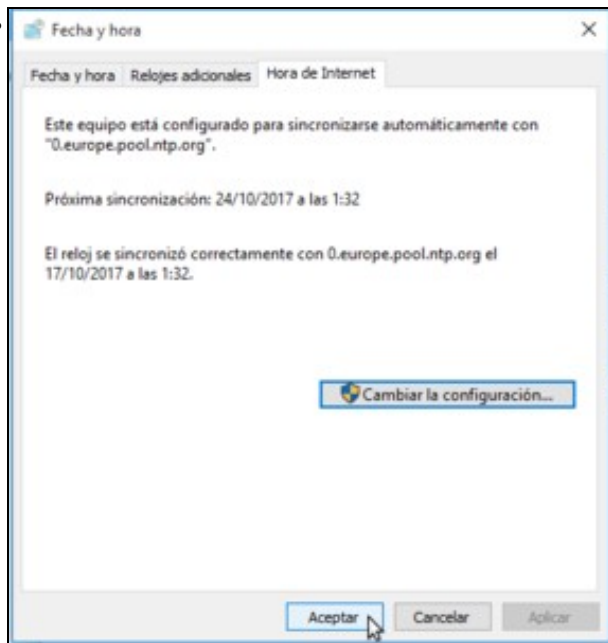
Fecha y hora

×

Fecha y hora | Relojes adicionales | Hora de Internet

Este equipo está configurado para sincronizarse automáticamente con "0.europe.pool.ntp.org".

Próxima sincronización: 24/10/2017 a las 1:32

El reloj se sincronizó correctamente con 0.europe.pool.ntp.org el 17/10/2017 a las 1:32.

Cambiar la configuración...

Aceptar | Cancelar | Aplicar